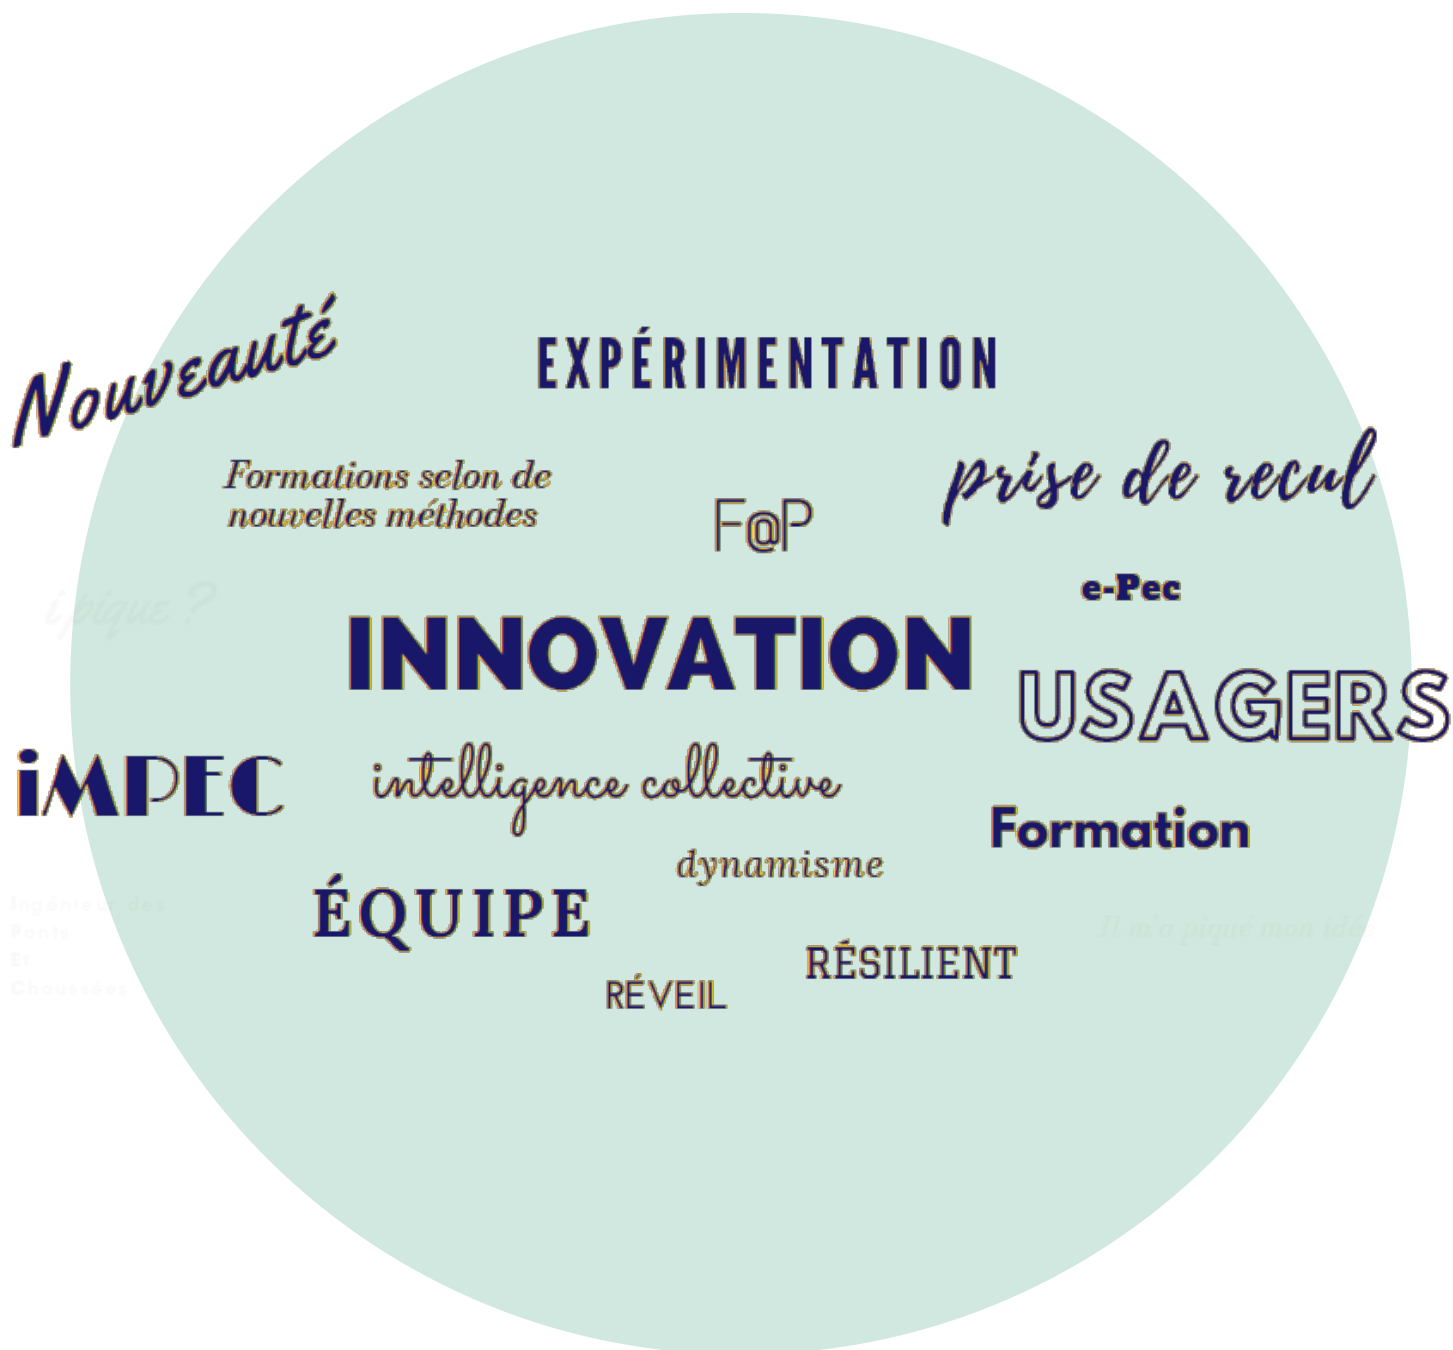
Nouveauté

EXPÉRIMENTATION

Formations selon de nouvelles méthodes

F@P

prise de recul

i pique ?

e-Pec

INNOVATION

USAGERS

iMPEC

intelligence collective

Formation

dynamisme

Ingénieur des Ponts Et Chaussées

ÉQUIPE

Il m'a piqué mon idée

RÉSILIENT

RÉVEIL